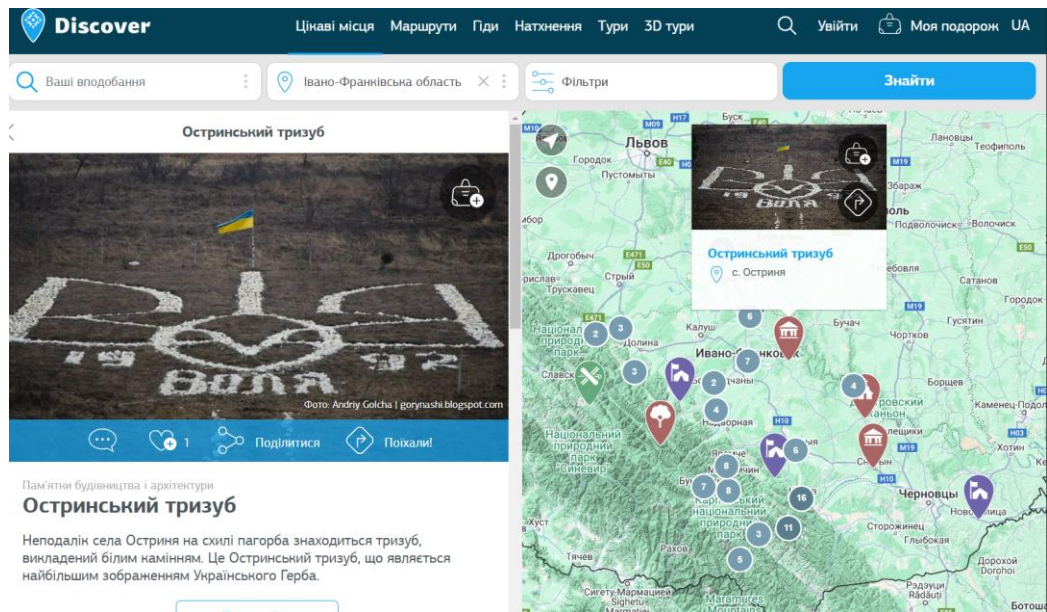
Discover

Цікаві місця Маршрути Гіди Натхнення Тури 3D тури Увійти Моя подорож UA

Ваші вподобання

Івано-Франківська область

Фільтри

Знайти

Остринський тризуб

19 ВОЛЯ 92

Фото: Andriy Golcha | gorynashi.blogspot.com

1 Поділитися Поїхали!

Пам'ятки будівництва і архітектури

Остринський тризуб

Неподалік села Остриня на схилі пагорба знаходиться тризуб, викладений білим камінням. Це Остринський тризуб, що являється найбільшим зображенням Українського Герба.

Остринський тризуб

с. Остриня

Львов
Городок
Пустомыты
Буск
Ланковцы
Теофиполь
Збараж
Подволочиск
Волочиск
Стрый
Трускавец
Калуш
Долина
Ивано-Франковск
Бучач
Чортков
Сатанов
Гусятин
Борщев
Каменец-Подольский
Хотин
Черновцы
Новоселица
Сторожинец
Глыбокая
Дорохой
Dorohoi
Ботош
Тячев
Рахов
Сигету-Мармацией
Sighetu Marmației
Maramureș
Славск
Надворная
Снятын
Национальный природный парк
Национальный природный парк Синевир
Карпатский национальный природный парк